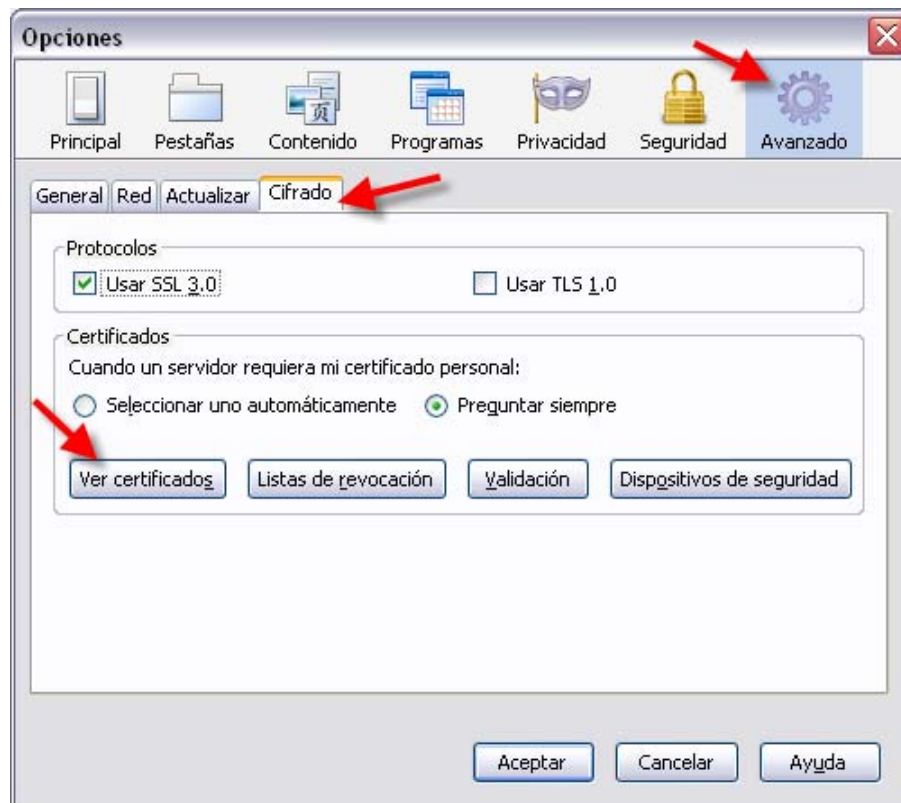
Opciones

Principal Pestañas Contenido Programas Privacidad Seguridad Avanzado

General Red Actualizar Cifrado

Protocolos

Usar SSL 3.0

Usar TLS 1.0

Certificados

Cuando un servidor requiera mi certificado personal:

Seleccionar uno automáticamente

Preguntar siempre

Ver certificados

Listas de revocación

Validación

Dispositivos de seguridad

Aceptar

Cancelar

Ayuda